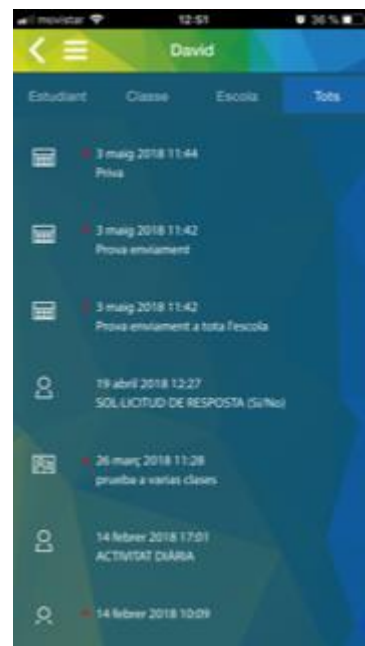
movistar 12:51 36 %

David

Estudiant Classe Escola Tots

3 maig 2018 11:44
Priva

3 maig 2018 11:42
Prova enviament

3 maig 2018 11:42
Prova enviament a tota l'escola

19 abril 2018 12:27
SOL·LICITUD DE RESPOSTA (Sí/No)

26 març 2018 11:28
prueba a varias clases

14 febrer 2018 17:01
ACTIVITAT DIÀRIA

14 febrer 2018 10:09